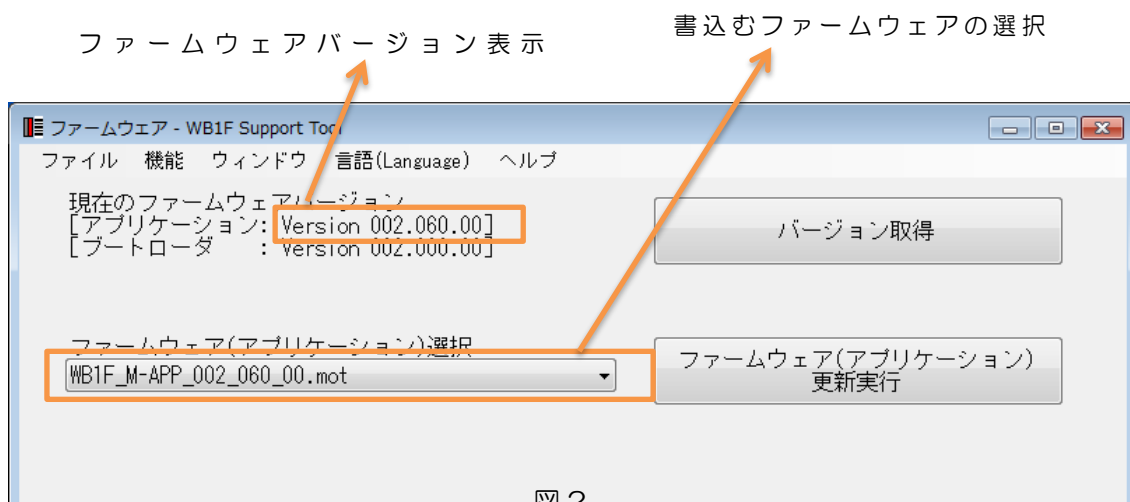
ファームウェアバージョン表示

書込むファームウェアの選択

ファームウェア - WB1F Support Tool

ファイル　機能　ウィンドウ　言語(Language)　ヘルプ

現在のファームウェアバージョン
[アプリケーション: Version 002.060.00]
[ブートローダ　　: Version 002.000.00]

バージョン取得

ファームウェア(アプリケーション)選択

WB1F_M-APP_002_060_00.mot

ファームウェア(アプリケーション)
更新実行

図2